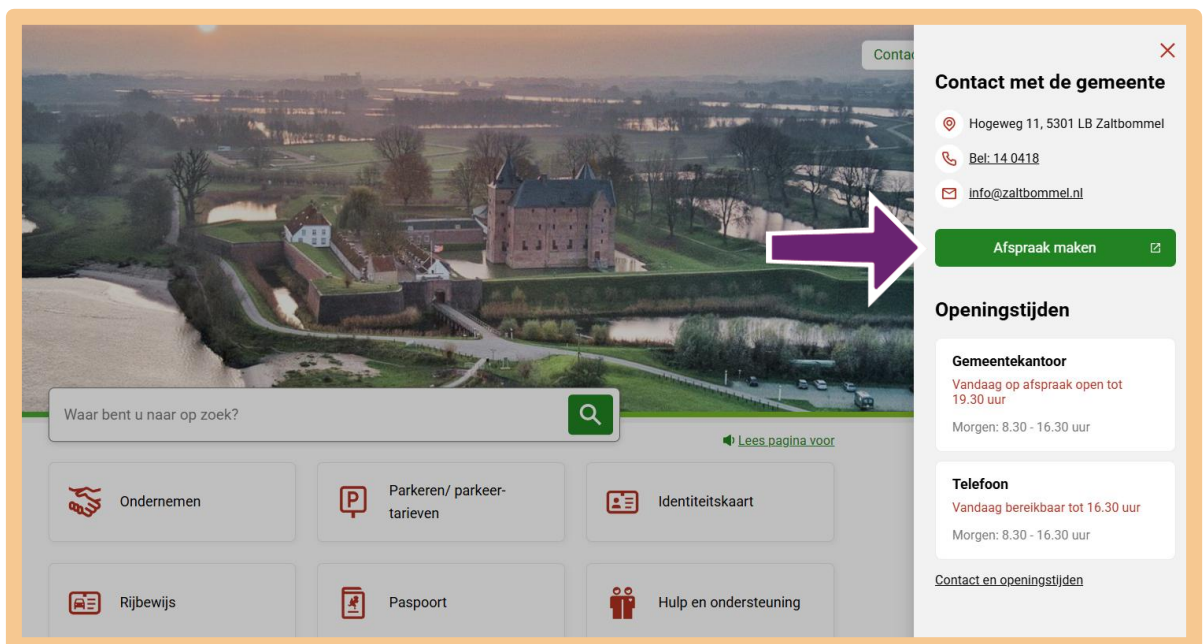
Contac

Waar bent u naar op zoek?

Lees pagina voor

Ondernemen

Parkeren/ parkeertarieven

Identiteitskaart

Rijbewijs

Paspoort

Hulp en ondersteuning

Contact met de gemeente

Hogeweg 11, 5301 LB Zaltbommel

Bel: 14 0418

info@zaltbommel.nl

Afspraak maken

Openingstijden

Gemeentekantoor

Vandaag op afspraak open tot 19.30 uur

Morgen: 8.30 - 16.30 uur

Telefoon

Vandaag bereikbaar tot 16.30 uur

Morgen: 8.30 - 16.30 uur

Contact en openingstijden